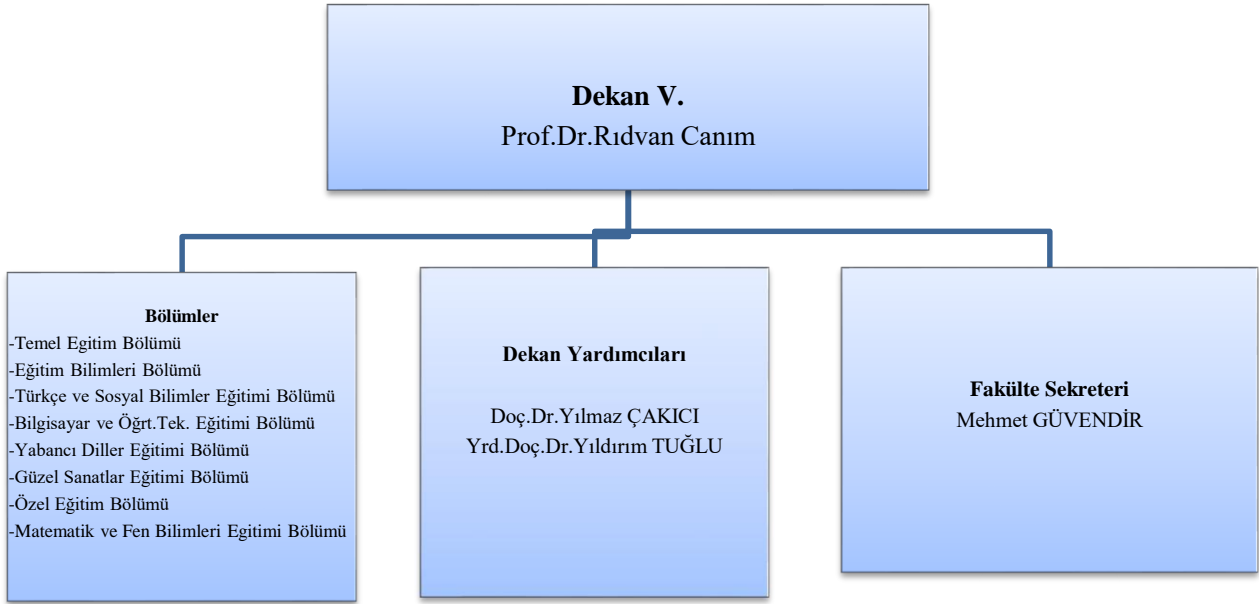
**Dekan V.**
Prof.Dr.Rıdvan Canım

**Bölümler**
-Temel Egitim Bölümü
-Eğitim Bilimleri Bölümü
-Türkçe ve Sosyal Bilimler Eğitimi Bölümü
-Bilgisayar ve Öğrt.Tek. Eğitimi Bölümü
-Yabancı Diller Eğitimi Bölümü
-Güzel Sanatlar Eğitimi Bölümü
-Özel Eğitim Bölümü
-Matematik ve Fen Bilimleri Egitimi Bölümü

**Dekan Yardımcıları**
Doç.Dr.Yılmaz ÇAKICI
Yrd.Doç.Dr.Yıldırım TUĞLU

**Fakülte Sekreteri**
Mehmet GÜVENDİR